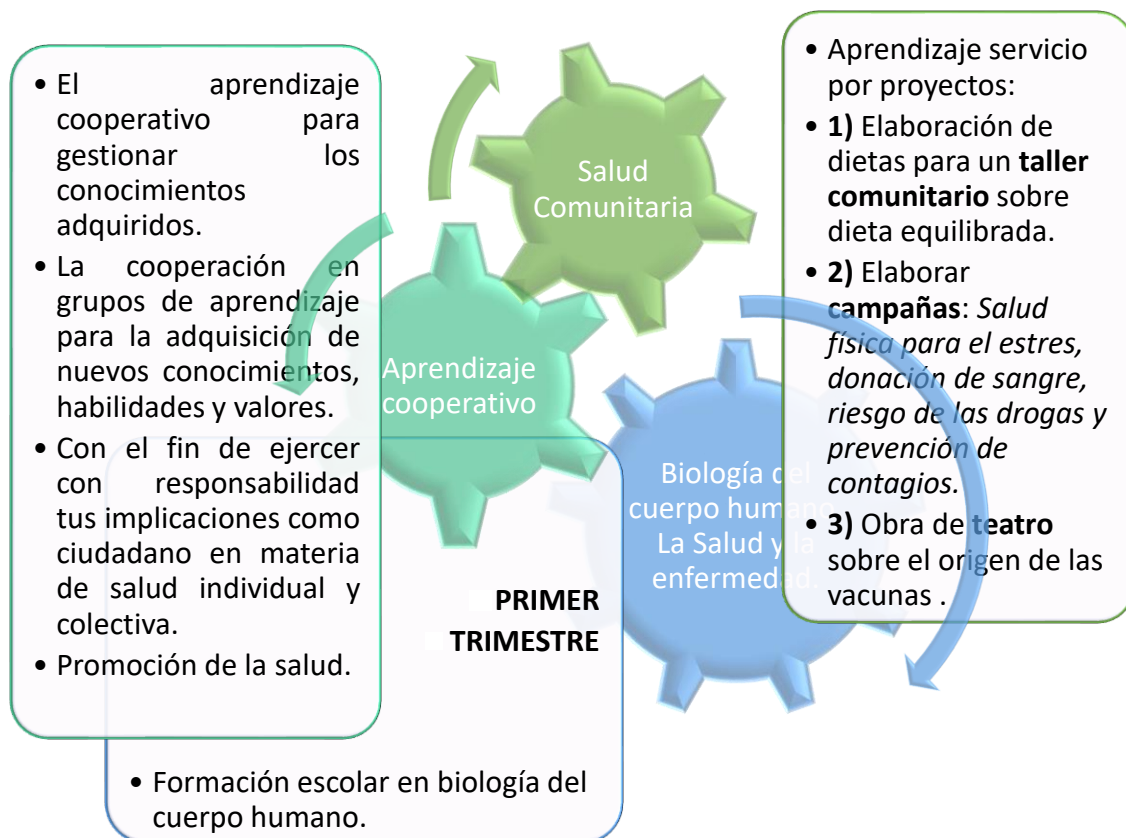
- El aprendizaje cooperativo para gestionar los conocimientos adquiridos.
- La cooperación en grupos de aprendizaje para la adquisición de nuevos conocimientos, habilidades y valores.
- Con el fin de ejercer con responsabilidad tus implicaciones como ciudadano en materia de salud individual y colectiva.
- Promoción de la salud.

Salud Comunitaria

Aprendizaje cooperativo

Biología del cuerpo humano La Salud y la enfermedad.

- Aprendizaje servicio por proyectos:
- **1)** Elaboración de dietas para un **taller comunitario** sobre dieta equilibrada.
- **2)** Elaborar **campañas**: *Salud física para el estres, donación de sangre, riesgo de las drogas y prevención de contagios.*
- **3)** Obra de **teatro** sobre el origen de las vacunas .

**PRIMER TRIMESTRE**

- Formación escolar en biología del cuerpo humano.